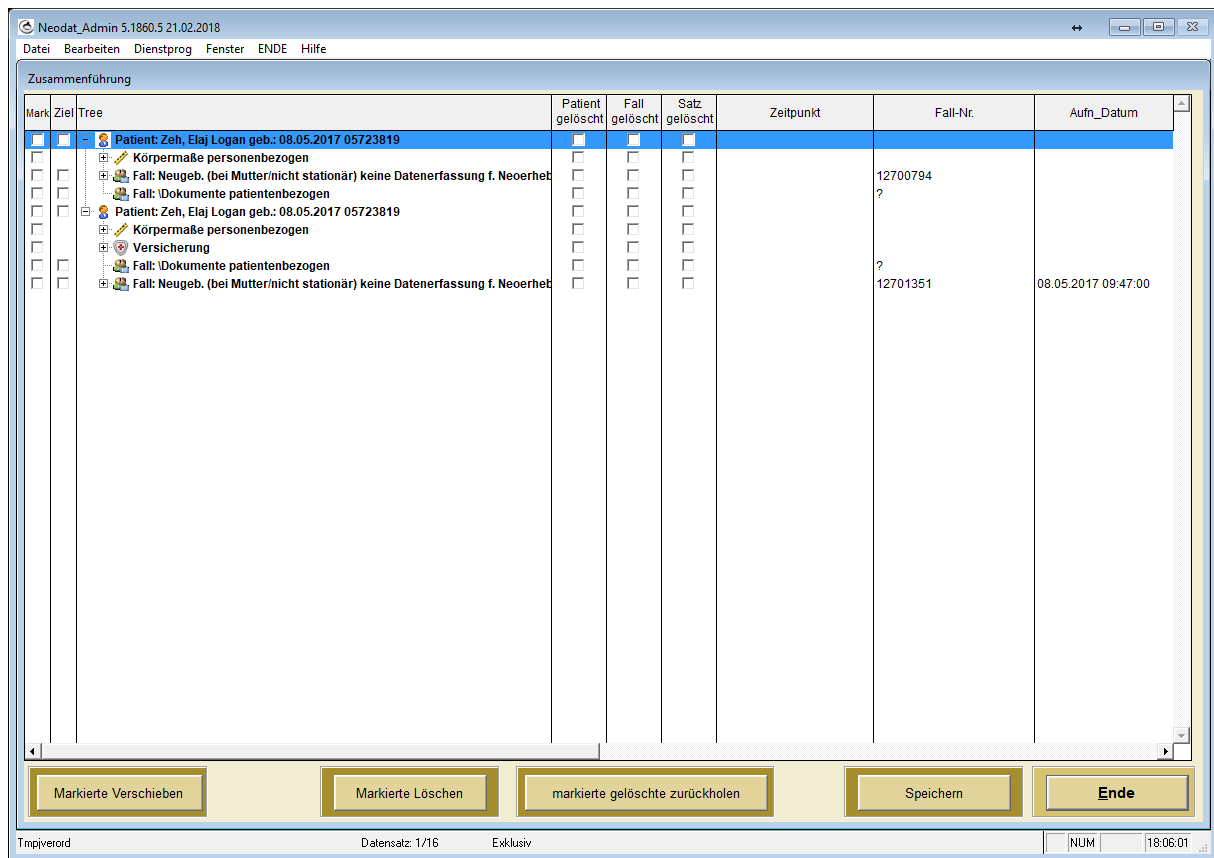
Neodat_Admin 5.1860.5 21.02.2018

Datei Bearbeiten Dienstprog Fenster ENDE Hilfe

Zusammenführung

| Mark | Ziel | Tree | Patient gelöscht | Fall gelöscht | Satz gelöscht | Zeitpunkt | Fall-Nr. | Aufn_Datum |
|---|---|---|---|---|---|---|---|---|
| | | Patient: Zeh, Elaj Logan geb.: 08.05.2017 05723819 | | | | | | |
| | | Körpermaße personenbezogen | | | | | | |
| | | Fall: Neugeb. (bei Mutter/nicht stationär) keine Datenerfassung f. Neoerheb | | | | | 12700794 | |
| | | Fall: \Dokumente patientenbezogen | | | | | ? | |
| | | Patient: Zeh, Elaj Logan geb.: 08.05.2017 05723819 | | | | | | |
| | | Körpermaße personenbezogen | | | | | | |
| | | Versicherung | | | | | | |
| | | Fall: \Dokumente patientenbezogen | | | | | ? | |
| | | Fall: Neugeb. (bei Mutter/nicht stationär) keine Datenerfassung f. Neoerheb | | | | | 12701351 | 08.05.2017 09:47:00 |

Markierte Verschieben Markierte Löschen markierte gelöschte zurückholen Speichern Ende

Tmpjverord Datensatz: 1/16 Exklusiv NUM 18:06:01